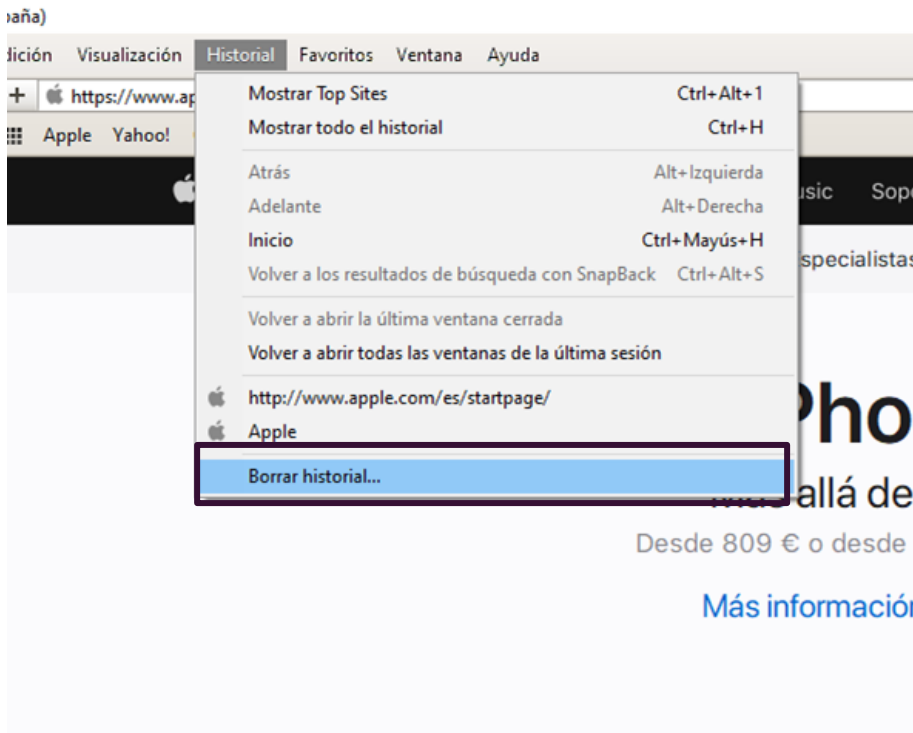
paña)

dición Visualización Historial Favoritos Ventana Ayuda

+ https://www.ap

Apple Yahoo!

Mostrar Top Sites Ctrl+Alt+1
Mostrar todo el historial Ctrl+H

Atrás Alt+Izquierda
Adelante Alt+Derecha
Inicio Ctrl+Mayús+H
Volver a los resultados de búsqueda con SnapBack Ctrl+Alt+S

Volver a abrir la última ventana cerrada
Volver a abrir todas las ventanas de la última sesión

http://www.apple.com/es/startpage/
Apple

Borrar historial...

usic Sop

specialistas

Pho

allá de

Desde 809 € o desde

Más informació